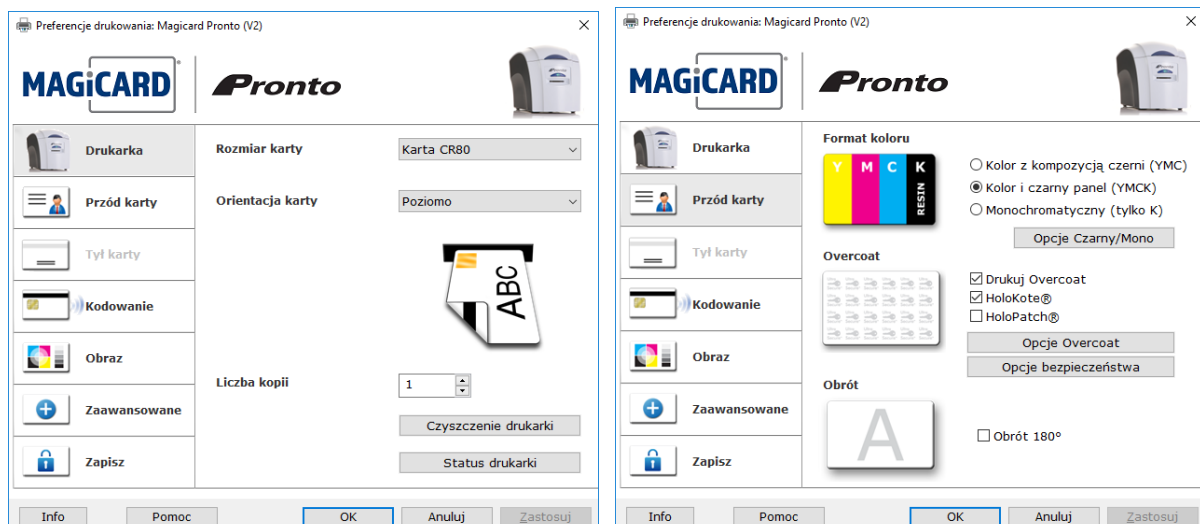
Preferencje drukowania: Magicard Pronto (V2)

MAGiCARD Pronto

Drukarka
Przód karty
Tył karty
Kodowanie
Obraz
Zaawansowane
Zapisz

Rozmiar karty
Karta CR80
Orientacja karty
Poziomo

ABC

Liczba kopii
1
Czyszczenie drukarki
Status drukarki

Info
Pomoc
OK
Anuluj
Zastosuj

Preferencje drukowania: Magicard Pronto (V2)

MAGiCARD Pronto

Drukarka
Przód karty
Tył karty
Kodowanie
Obraz
Zaawansowane
Zapisz

Format koloru
Y M C K RESIN
Kolor z kompozycją czerni (YMC)
Kolor i czarny panel (YMCK)
Monochromatyczny (tylko K)
Opcje Czarny/Mono

Overcoat
Drukuj Overcoat
HoloKote®
HoloPatch®
Opcje Overcoat
Opcje bezpieczeństwa

Obrót
A
Obrót 180°

Info
Pomoc
OK
Anuluj
Zastosuj